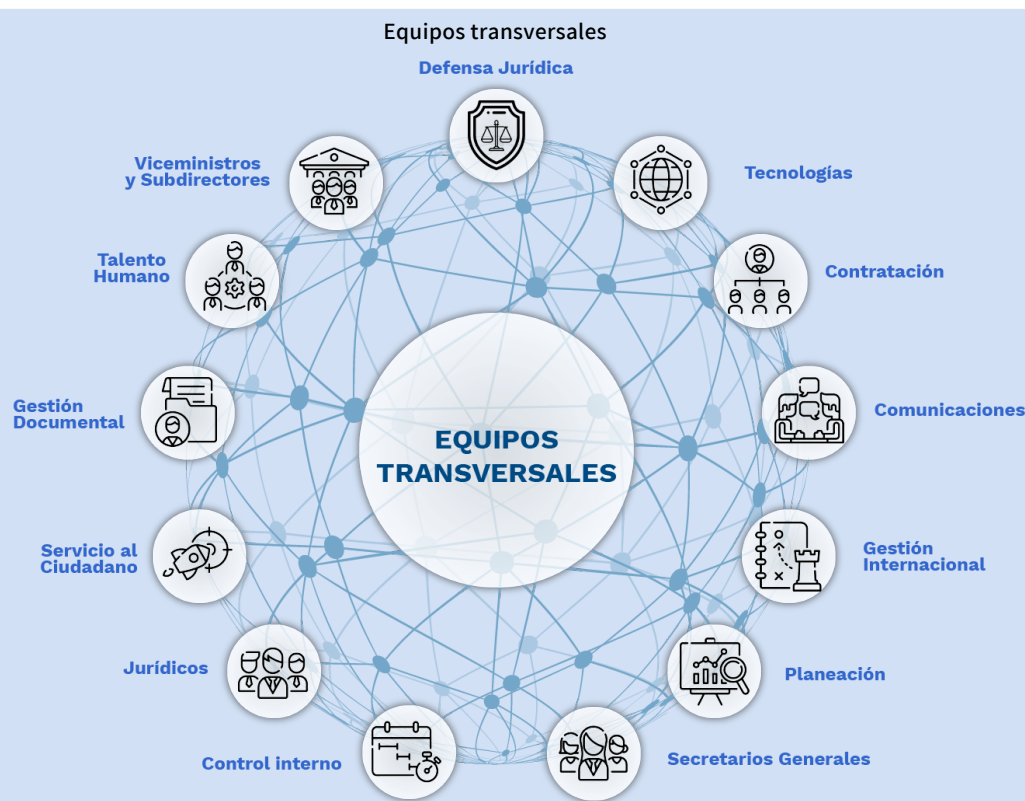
Equipos transversales

Defensa Jurídica

Viceministros y Subdirectores

Tecnologías

Talento Humano

Contratación

Gestión Documental

EQUIPOS TRANSVERSALES

Comunicaciones

Servicio al Ciudadano

Gestión Internacional

Jurídicos

Planeación

Control interno

Secretarios Generales